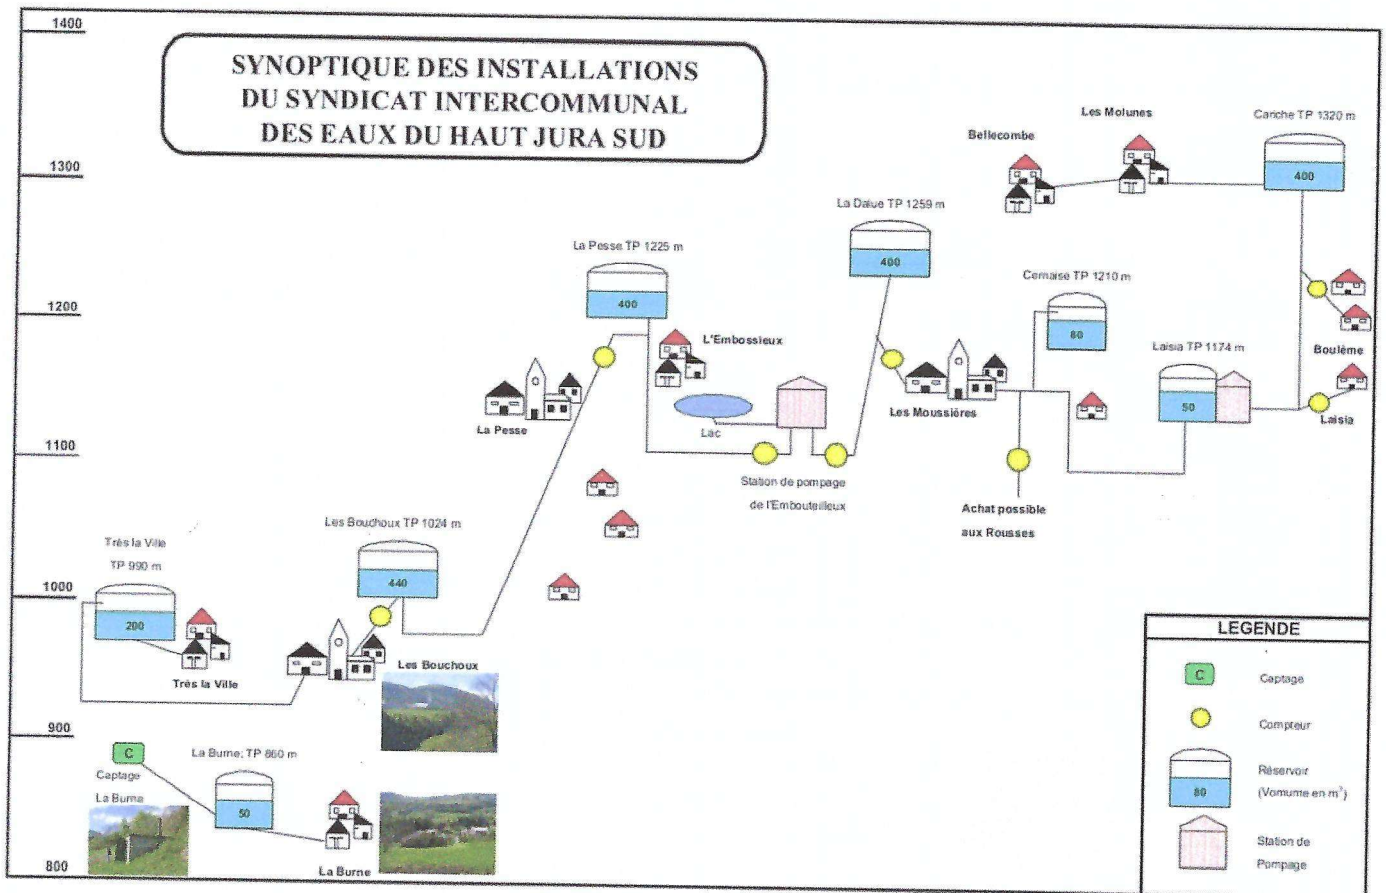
1400

SYNOPTIQUE DES INSTALLATIONS DU SYNDICAT INTERCOMMUNAL DES EAUX DU HAUT JURA SUD

1300

1200

1100

1000

900

800

Les Molunes

Bellecombe

Cariche TP 1320 m

400

La Dalue TP 1259 m

400

La Pesse TP 1225 m

400

Cernaise TP 1210 m

80

L'Embossieux

Boulème

Laisia TP 1174 m

50

Les Moussières

La Pesse

Lac

Laisia

Station de pompage de l'Embouteilleux

Achat possible aux Rousses

Les Bouchoux TP 1024 m

440

Très la Ville

TP 990 m

200

Très la Ville

Les Bouchoux

C

Captage

La Burne

La Burne; TP 860 m

50

La Burne

LEGENDE

C

Captage

Compteur

80

Réservoir (Vomume en m$^3$)

Station de Pompage